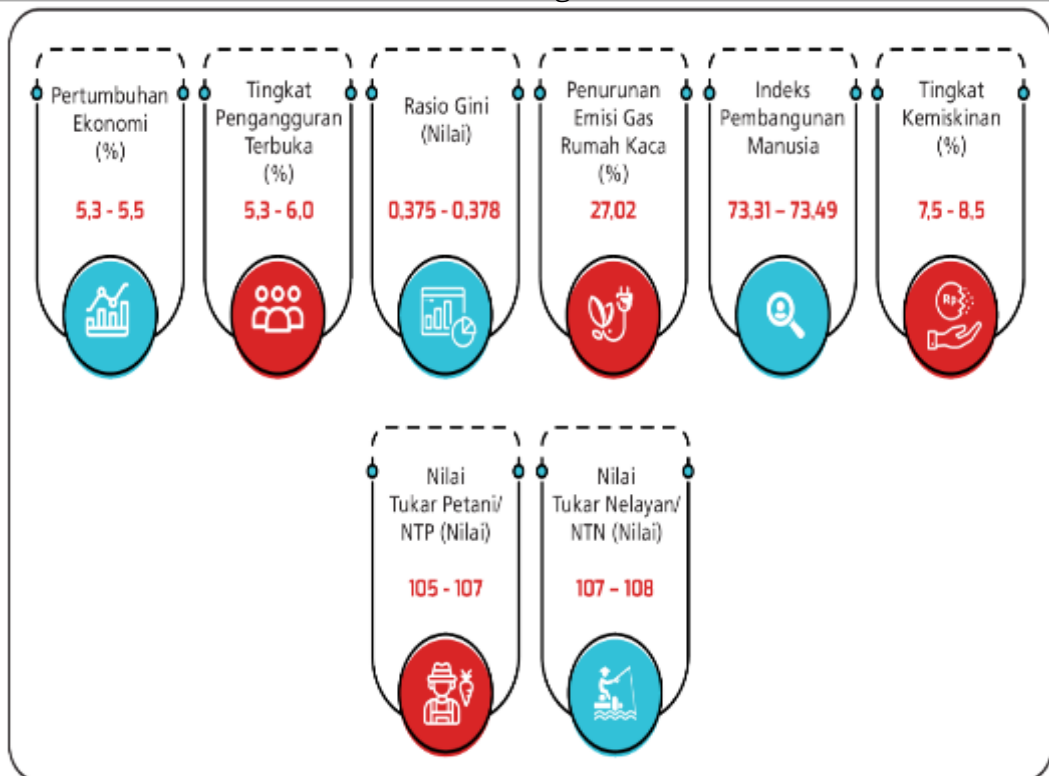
Pertumbuhan Ekonomi (%)

5,3 - 5,5

Tingkat Pengangguran Terbuka (%)

5,3 - 6,0

Rasio Gini (Nilai)

0,375 - 0,378

Penurunan Emisi Gas Rumah Kaca (%)

27,02

Indeks Pembangunan Manusia

73,31 – 73,49

Tingkat Kemiskinan (%)

7,5 - 8,5

Rp

Nilai Tukar Petani/ NTP (Nilai)

105 - 107

Nilai Tukar Nelayan/ NTN (Nilai)

107 – 108